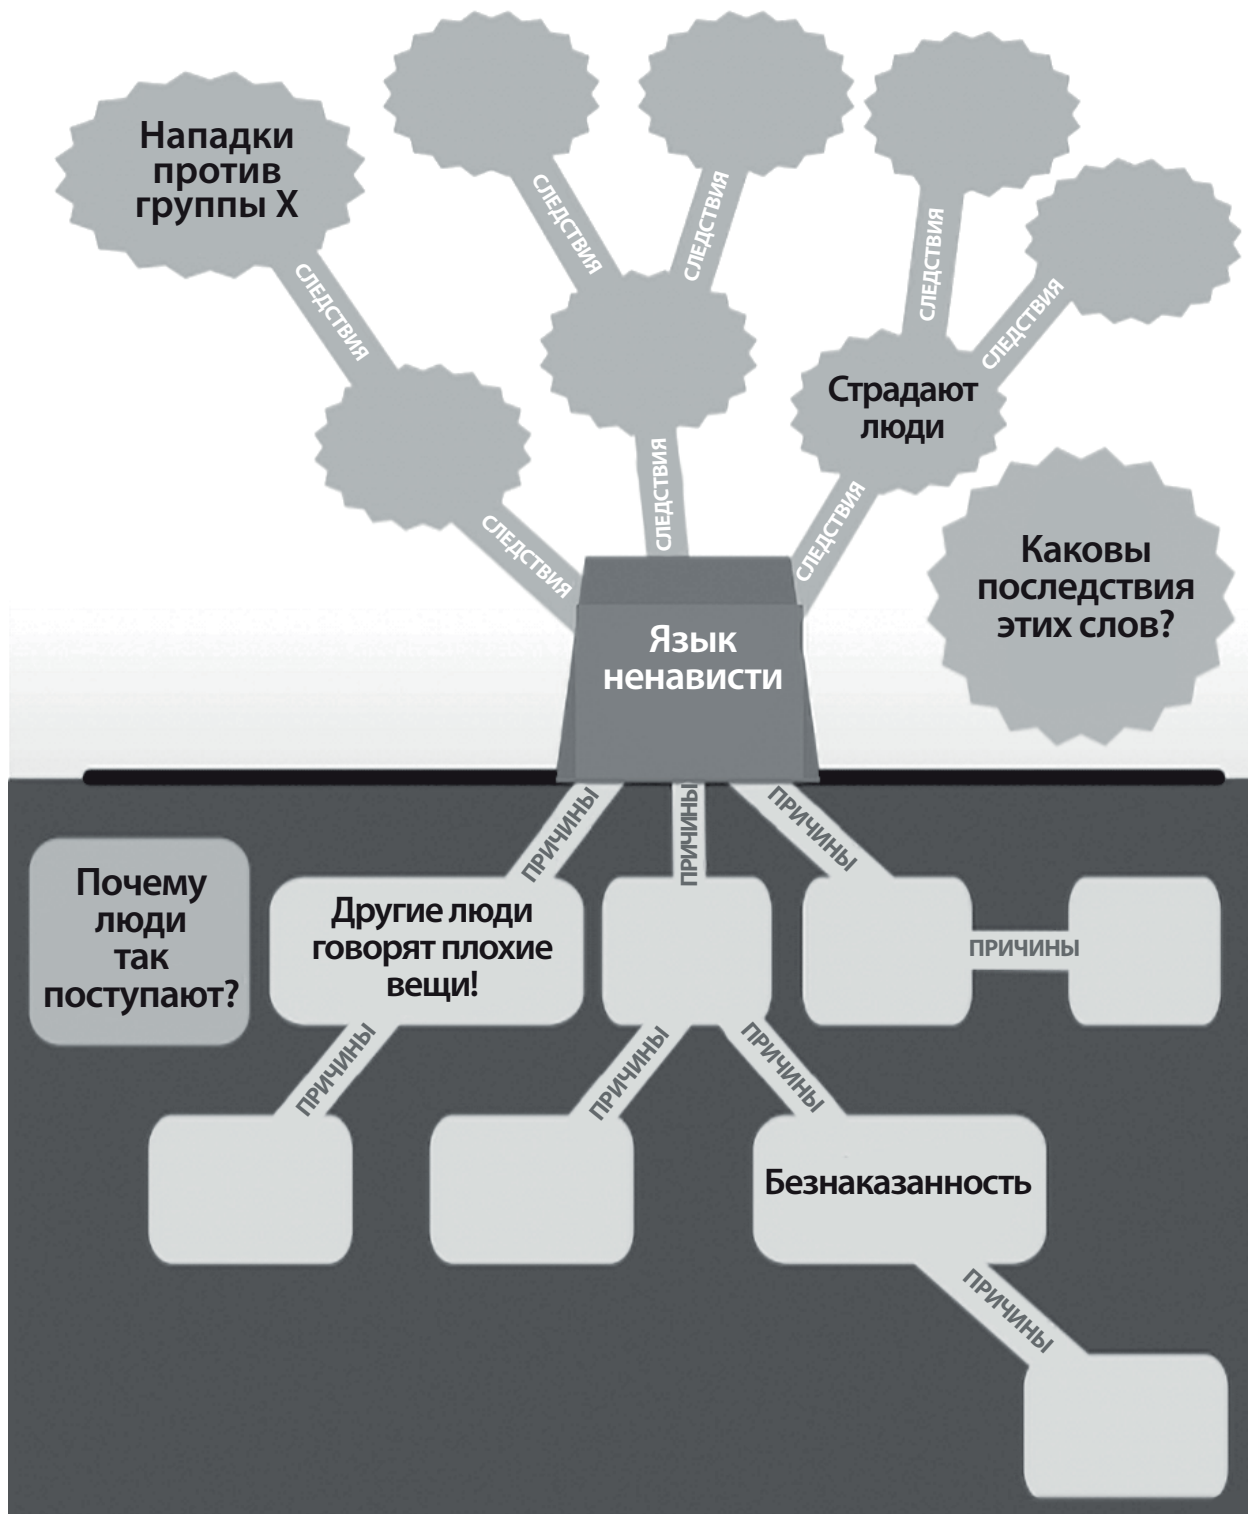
Нападки против группы X

СЛЕДСТВИЯ

СЛЕДСТВИЯ

СЛЕДСТВИЯ

СЛЕДСТВИЯ

СЛЕДСТВИЯ

СЛЕДСТВИЯ

Страдают люди

СЛЕДСТВИЯ

СЛЕДСТВИЯ

СЛЕДСТВИЯ

Каковы последствия этих слов?

Язык ненависти

ПРИЧИНЫ

ПРИЧИНЫ

ПРИЧИНЫ

Почему люди так поступают?

Другие люди говорят плохие вещи!

ПРИЧИНЫ

ПРИЧИНЫ

ПРИЧИНЫ

ПРИЧИНЫ

Безнаказанность

ПРИЧИНЫ